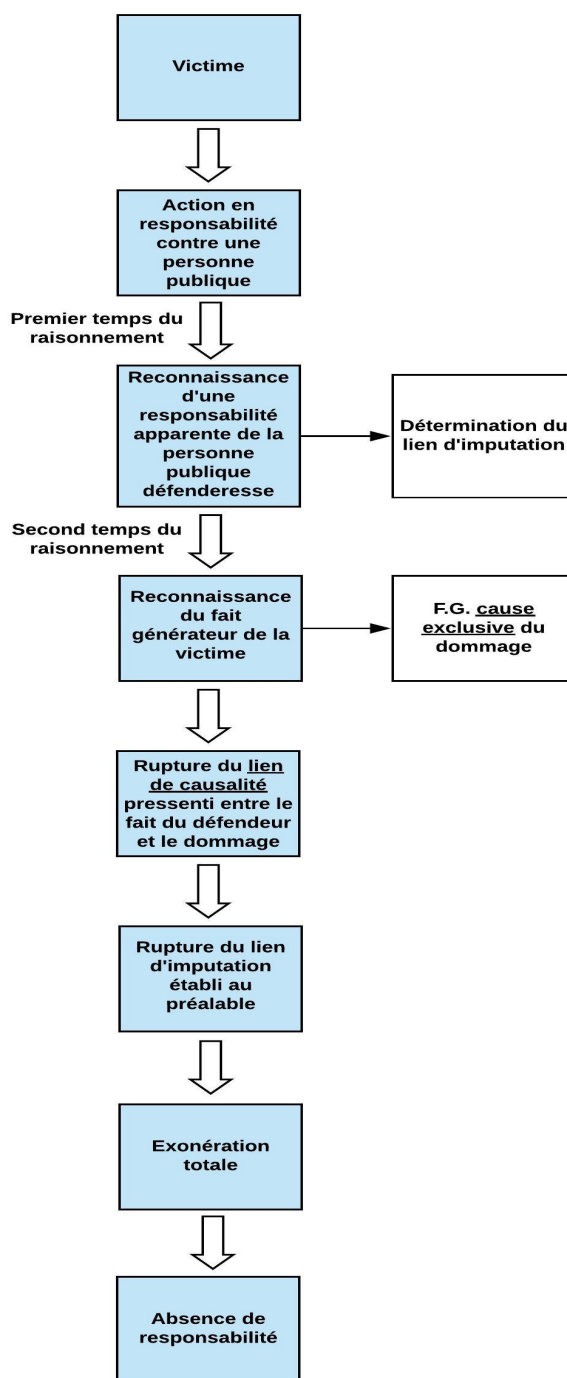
Victime

Action en responsabilité contre une personne publique

Premier temps du raisonnement

Reconnaissance d'une responsabilité apparente de la personne publique défenderesse

Détermination du lien d'imputation

Second temps du raisonnement

Reconnaissance du fait générateur de la victime

F.G. cause exclusive du dommage

Rupture du lien de causalité pressenti entre le fait du défendeur et le dommage

Rupture du lien d'imputation établi au préalable

Exonération totale

Absence de responsabilité